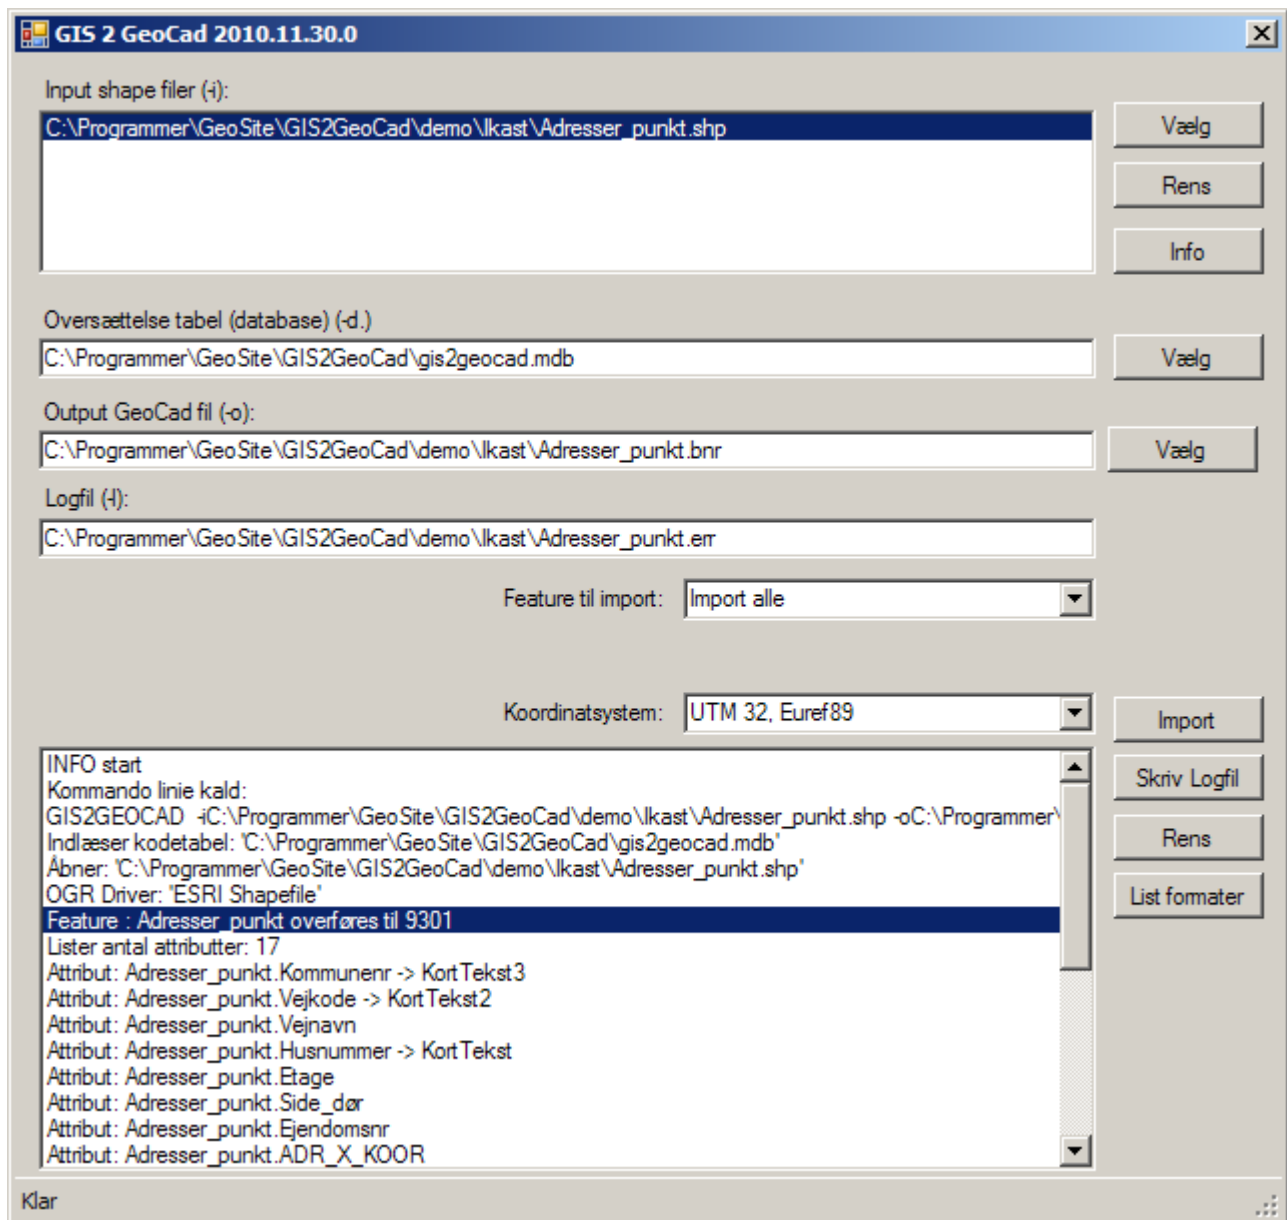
GIS 2 GeoCad 2010.11.30.0

Input shape filer (-i):

C:\Programmer\GeoSite\GIS2GeoCad\demo\Ikast\Adresser_punkt.shp

Vælg

Rens

Info

Oversættelse tabel (database) (-d.)

C:\Programmer\GeoSite\GIS2GeoCad\gis2geocad.mdb

Vælg

Output GeoCad fil (-o):

C:\Programmer\GeoSite\GIS2GeoCad\demo\Ikast\Adresser_punkt.bnr

Vælg

Logfil (-l):

C:\Programmer\GeoSite\GIS2GeoCad\demo\Ikast\Adresser_punkt.err

Feature til import: Import alle

Koordinatsystem: UTM 32, Euref89

Import

Skriv Logfil

Rens

List formater

INFO start
Kommando linie kald:
GIS2GEOCAD -iC:\Programmer\GeoSite\GIS2GeoCad\demo\Ikast\Adresser_punkt.shp -oC:\Programmer\
Indlæser kodetabel: 'C:\Programmer\GeoSite\GIS2GeoCad\gis2geocad.mdb'
Åbner: 'C:\Programmer\GeoSite\GIS2GeoCad\demo\Ikast\Adresser_punkt.shp'
OGR Driver: 'ESRI Shapefile'
Feature : Adresser_punkt overføres til 9301
Lister antal attributter: 17
Attribut: Adresser_punkt.Kommunenr -> KortTekst3
Attribut: Adresser_punkt.Vejkode -> KortTekst2
Attribut: Adresser_punkt.Vejnavn
Attribut: Adresser_punkt.Husnummer -> KortTekst
Attribut: Adresser_punkt.Etage
Attribut: Adresser_punkt.Side_dør
Attribut: Adresser_punkt.Ejendomsnr
Attribut: Adresser_punkt.ADR_X_KOOR

Klar